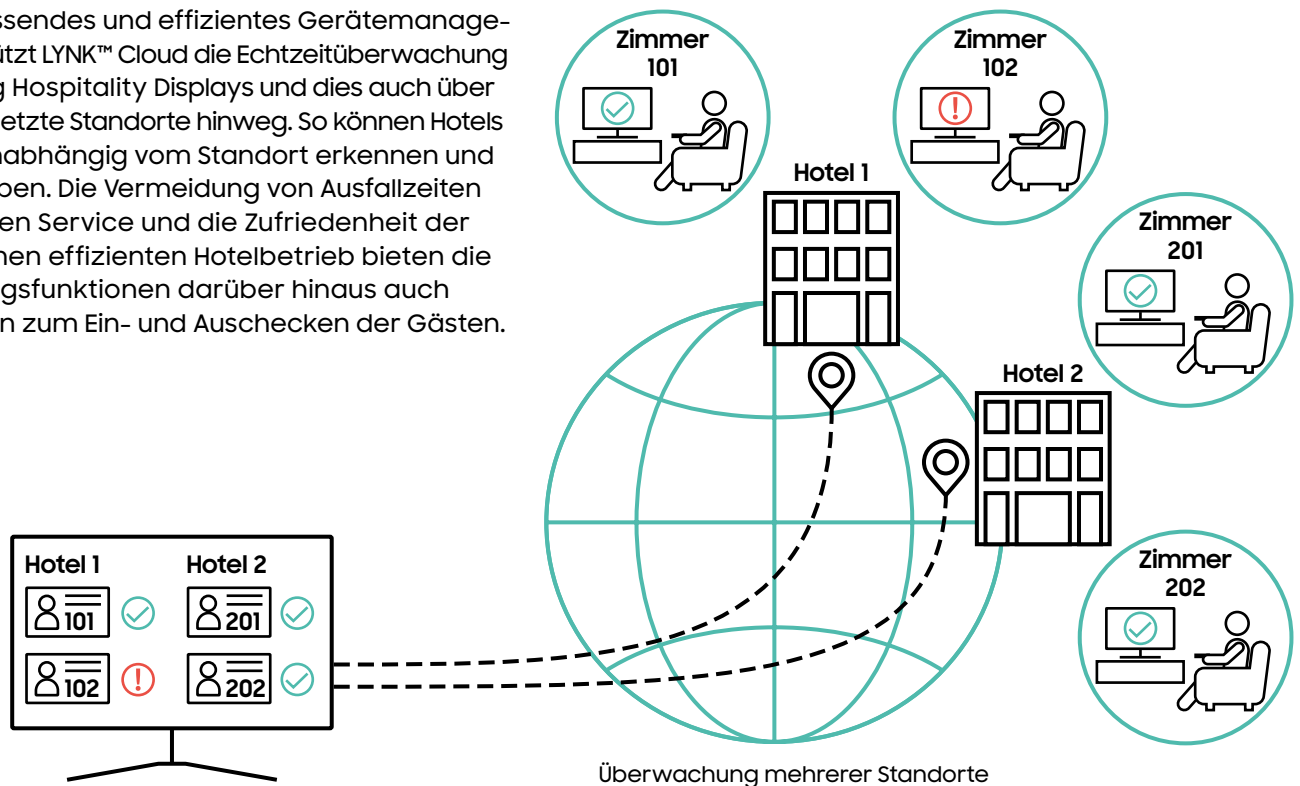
ssendes und effizientes Gerätemanage-
utzt LYNK™ Cloud die Echtzeitüberwachung
g Hospitality Displays und dies auch über
etzte Standorte hinweg. So können Hotels
abhängig vom Standort erkennen und
ben. Die Vermeidung von Ausfallzeiten
en Service und die Zufriedenheit der
hen effizienten Hotelbetrieb bieten die
gsfunktionen darüber hinaus auch
n zum Ein- und Auschecken der Gästen.

Zimmer 101

Zimmer 102

Hotel 1

Zimmer 201

Hotel 2

Zimmer 202

Hotel 1

Hotel 2

101

201

102

202

Überwachung mehrerer Standorte